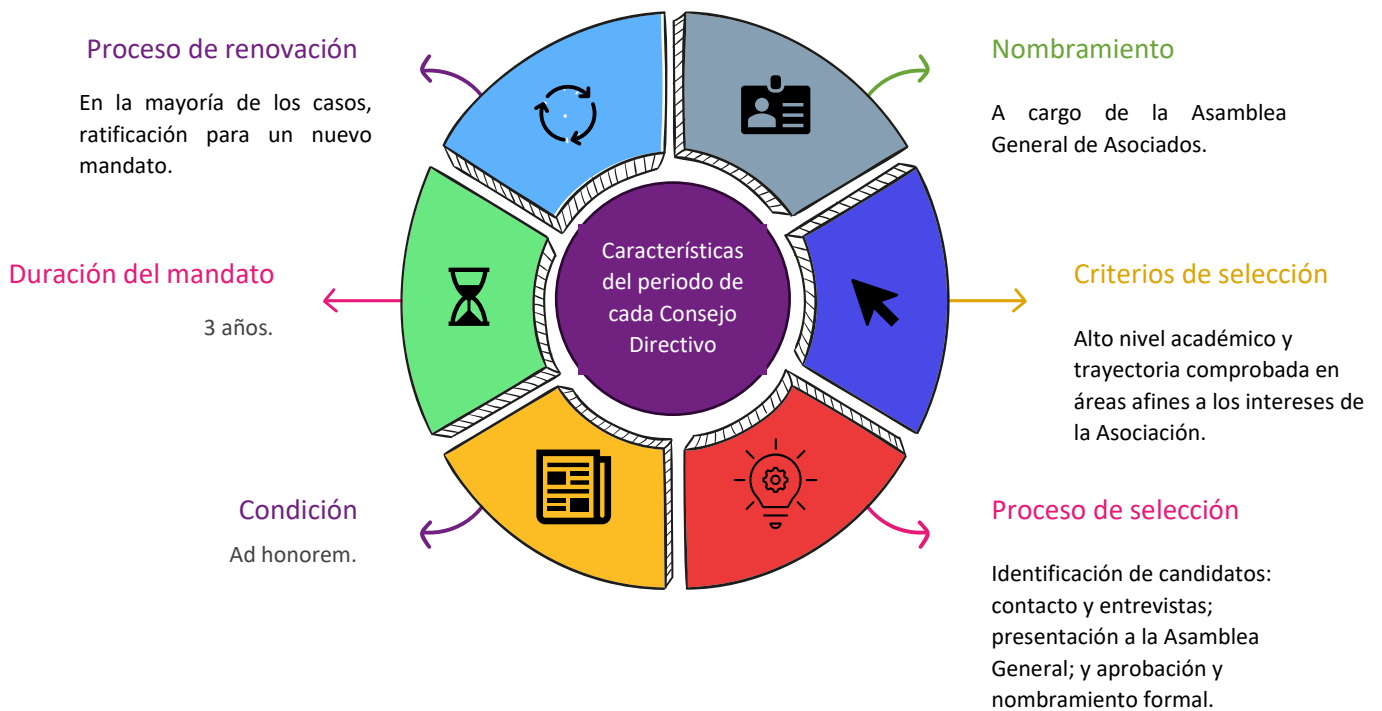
Proceso de renovación

En la mayoría de los casos, ratificación para un nuevo mandato.

Nombramiento

A cargo de la Asamblea General de Asociados.

Características del periodo de cada Consejo Directivo

Duración del mandato

3 años.

Criterios de selección

Alto nivel académico y trayectoria comprobada en áreas afines a los intereses de la Asociación.

Condición

Ad honorem.

Proceso de selección

Identificación de candidatos: contacto y entrevistas; presentación a la Asamblea General; y aprobación y nombramiento formal.